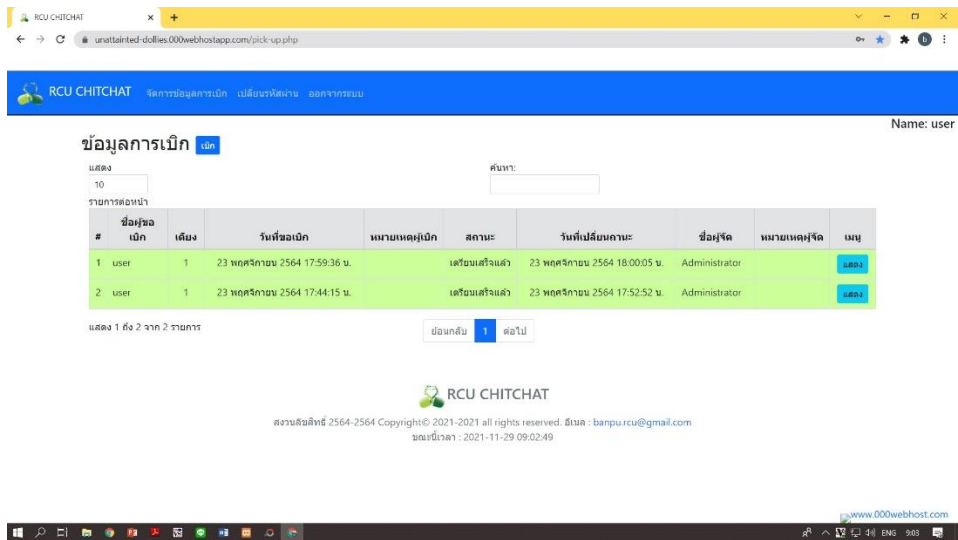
RCU CHITCHAT ×  +

unattainted-dollies.000webhostapp.com/pick-up.php

RCU CHITCHAT  จัดการข้อมูลการเบิก  เปลี่ยนรหัสผ่าน  ออกจากระบบ

Name: user

ข้อมูลการเบิก  เบิก

แสดง
10
รายการต่อหน้า

ค้นหา:

| # | ชื่อผู้ขอเบิก | เตียง | วันที่ขอเบิก | หมายเหตุผู้เบิก | สถานะ | วันที่เปลี่ยนสถานะ | ชื่อผู้จัด | หมายเหตุผู้จัด | เมนู |
|---|---|---|---|---|---|---|---|---|---|
| 1 | user | 1 | 23 พฤศจิกายน 2564 17:59:36 น. | | เตรียมเสร็จแล้ว | 23 พฤศจิกายน 2564 18:00:05 น. | Administrator | | แสดง |
| 2 | user | 1 | 23 พฤศจิกายน 2564 17:44:15 น. | | เตรียมเสร็จแล้ว | 23 พฤศจิกายน 2564 17:52:52 น. | Administrator | | แสดง |

แสดง 1 ถึง 2 จาก 2 รายการ

ย้อนกลับ  1  ต่อไป

RCU CHITCHAT

สงวนลิขสิทธิ์ 2564-2564 Copyright© 2021-2021 all rights reserved. อีเมล : banpu.rcu@gmail.com
ขณะนี้เวลา : 2021-11-29 09:02:49

www.000webhost.com

ENG 9:03